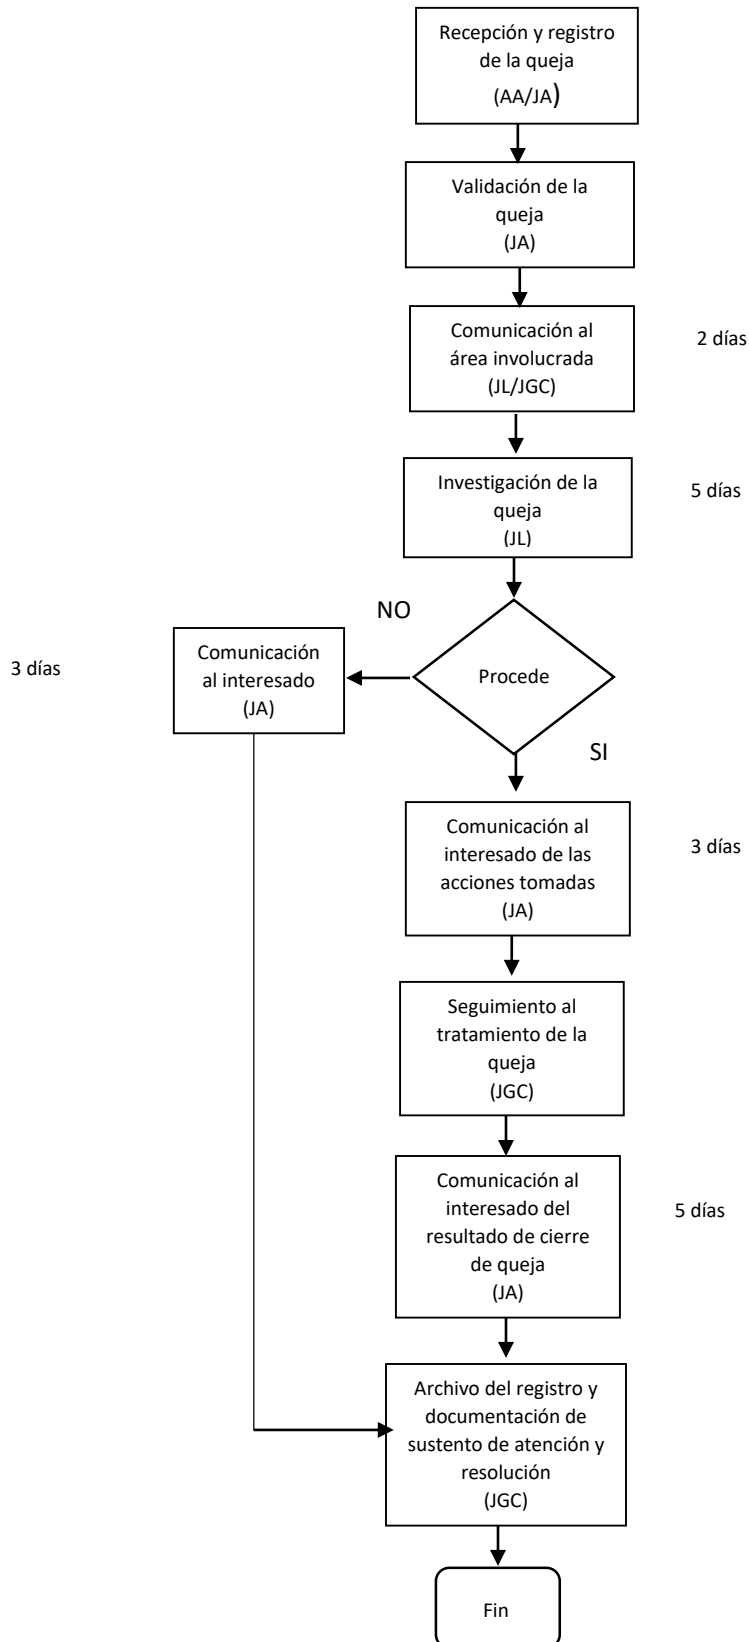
Recepción y registro de la queja
(AA/JA)

Validación de la queja
(JA)

Comunicación al área involucrada
(JL/JGC)

2 días

Investigación de la queja
(JL)

5 días

NO

3 días

Comunicación al interesado
(JA)

Procede

SI

Comunicación al interesado de las acciones tomadas
(JA)

3 días

Seguimiento al tratamiento de la queja
(JGC)

Comunicación al interesado del resultado de cierre de queja
(JA)

5 días

Archivo del registro y documentación de sustento de atención y resolución
(JGC)

Fin